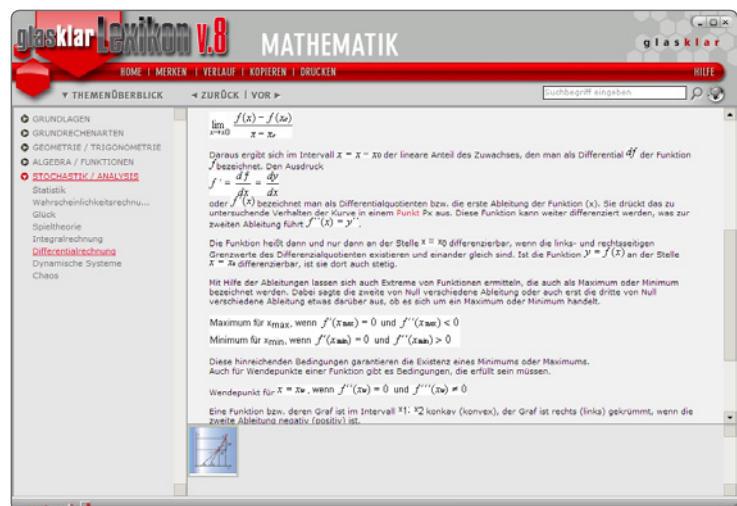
glasklar Lexikon v.8 MATHEMATIK

glasklar

HOME | MERKEN | VERLAUF | KOPIEREN | DRUCKEN

HILFE

▼ THEMENÜBERBLICK

◄ ZURÜCK | VOR ►

Suchbegriff eingeben

GRUNDLAGEN
GRUNDRECHENARTEN
GEOMETRIE / TRIGONOMETRIE
ALGEBRA / FUNKTIONEN
STOCHASTIK / ANALYSIS
Statistik
Wahrscheinlichkeitsrechnu...
Glück
Spieltheorie
Integralrechnung
Differentialrechnung
Dynamische Systeme
Chaos

$\lim_{x \to x_0} \frac{f(x) - f(x_0)}{x - x_0}$

Daraus ergibt sich im Intervall $x = x - x_0$ der lineare Anteil des Zuwachses, den man als Differential $df$ der Funktion $f$ bezeichnet. Den Ausdruck
$f' = \frac{df}{dx} = \frac{dy}{dx}$
oder $f'(x)$ bezeichnet man als Differentialquotienten bzw. die erste Ableitung der Funktion (x). Sie drückt das zu untersuchende Verhalten der Kurve in einem Punkt Px aus. Diese Funktion kann weiter differenziert werden, was zur zweiten Ableitung führt $f''(x) = y''$.

Die Funktion heißt dann und nur dann an der Stelle $x = x_0$ differenzierbar, wenn die links- und rechtsseitigen Grenzwerte des Differenzialquotienten existieren und einander gleich sind. Ist die Funktion $y = f(x)$ an der Stelle $x = x_0$ differenzierbar, ist sie dort auch stetig.

Mit Hilfe der Ableitungen lassen sich auch Extreme von Funktionen ermitteln, die auch als Maximum oder Minimum bezeichnet werden. Dabei sagte die zweite von Null verschiedene Ableitung oder auch erst die dritte von Null verschiedene Ableitung etwas darüber aus, ob es sich um ein Maximum oder Minimum handelt.

Maximum für $x_{max}$, wenn $f'(x_{max}) = 0$ und $f''(x_{max}) < 0$
Minimum für $x_{min}$, wenn $f'(x_{min}) = 0$ und $f''(x_{min}) > 0$

Diese hinreichenden Bedingungen garantieren die Existenz eines Minimums oder Maximums.
Auch für Wendepunkte einer Funktion gibt es Bedingungen, die erfüllt sein müssen.

Wendepunkt für $x = x_w$, wenn $f''(x_w) = 0$ und $f'''(x_w) \neq 0$

Eine Funktion bzw. deren Graf ist im Intervall $x_1$; $x_2$ konkav (konvex), der Graf ist rechts (links) gekrümmt, wenn die zweite Ableitung negativ (positiv) ist.